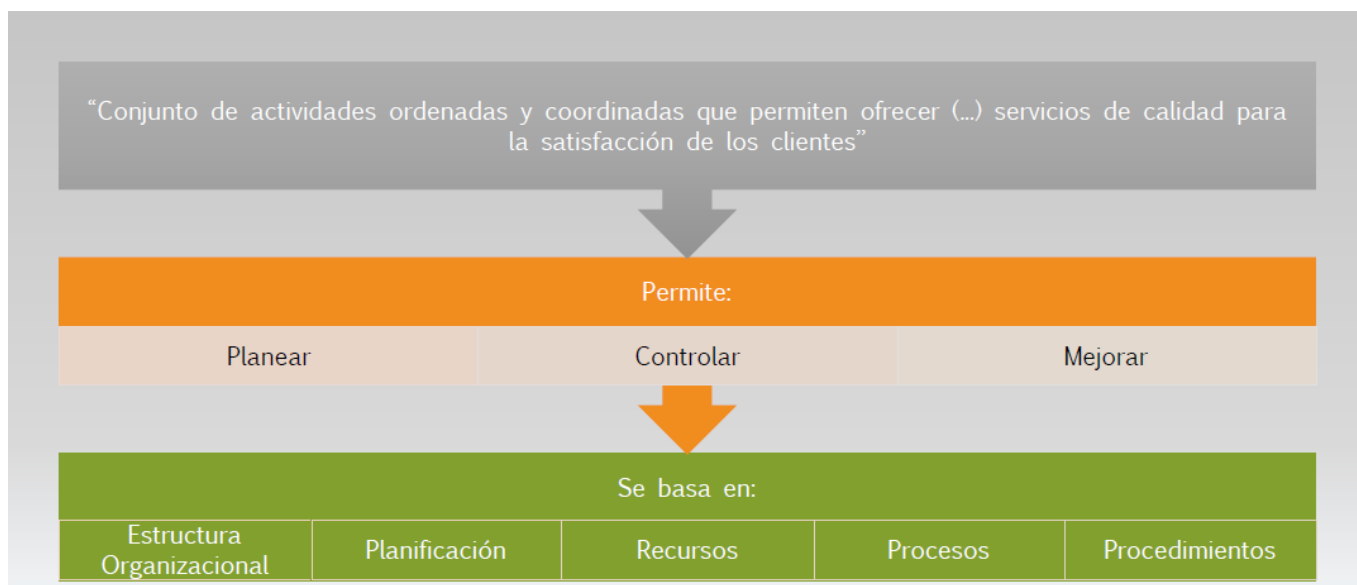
“Conjunto de actividades ordenadas y coordinadas que permiten ofrecer (...) servicios de calidad para la satisfacción de los clientes”

Permite:

| Planear | Controlar | Mejorar |
|---|---|---|

Se basa en:

| Estructura Organizacional | Planificación | Recursos | Procesos | Procedimientos |
|---|---|---|---|---|